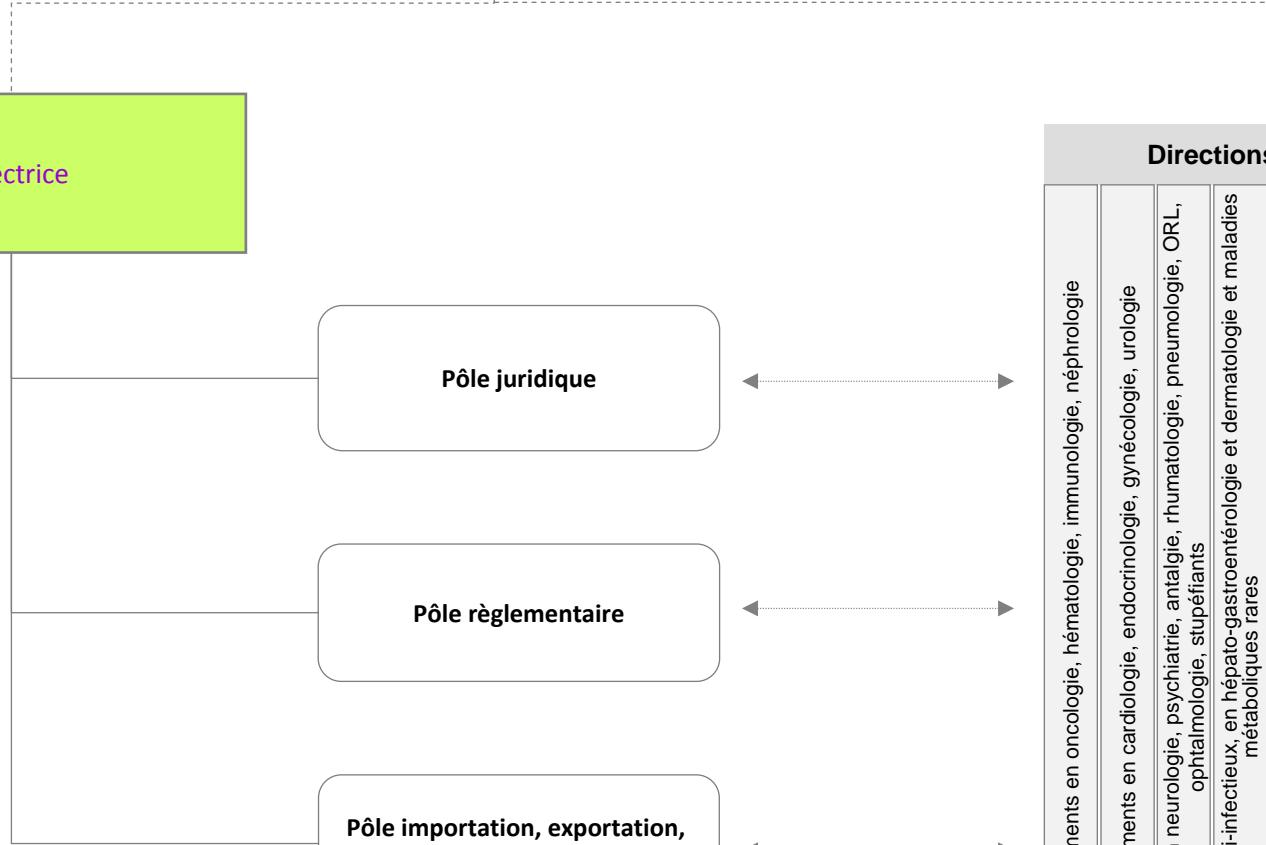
ectrice

Pôle juridique

Pôle règlementaire

Pôle importation, exportation,

Directions

ments en oncologie, hématologie, immunologie, néphrologie

ments en cardiologie, endocrinologie, gynécologie, urologie

neurologie, psychiatrie, antalgie, rhumatologie, pneumologie, ORL, ophtalmologie, stupéfiants

i-infectieux, en hépato-gastroentérologie et dermatologie et maladies métaboliques rares